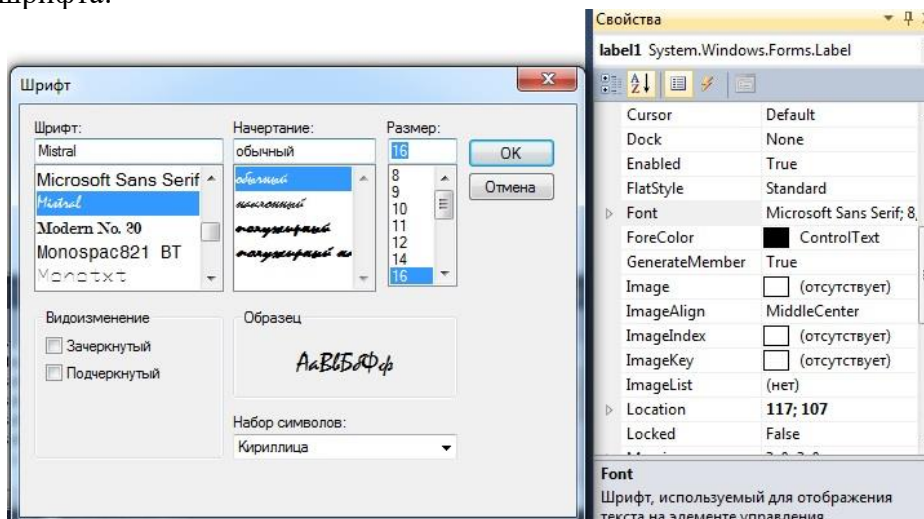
шрифта.

Шрифт

Шрифт:
Mistral
Microsoft Sans Serif
Mistral
Modern No. 20
Monospac821 BT
Monotxt

Начертание:
обычный
обычный
наклонный
полужирный
полужирный на

Размер:
16
8
9
10
11
12
14
16

OK
Отмена

Видоизменение
Зачеркнутый
Подчеркнутый

Образец
АаБбФф

Набор символов:
Кириллица

Свойства
label1 System.Windows.Forms.Label

| | |
|---|---|
| Cursor | Default |
| Dock | None |
| Enabled | True |
| FlatStyle | Standard |
| Font | Microsoft Sans Serif; 8, |
| ForeColor | ControlText |
| GenerateMember | True |
| Image | (отсутствует) |
| ImageAlign | MiddleCenter |
| ImageIndex | (отсутствует) |
| ImageKey | (отсутствует) |
| ImageList | (нет) |
| Location | 117; 107 |
| Locked | False |

Font
Шрифт, используемый для отображения текста на элементе управления